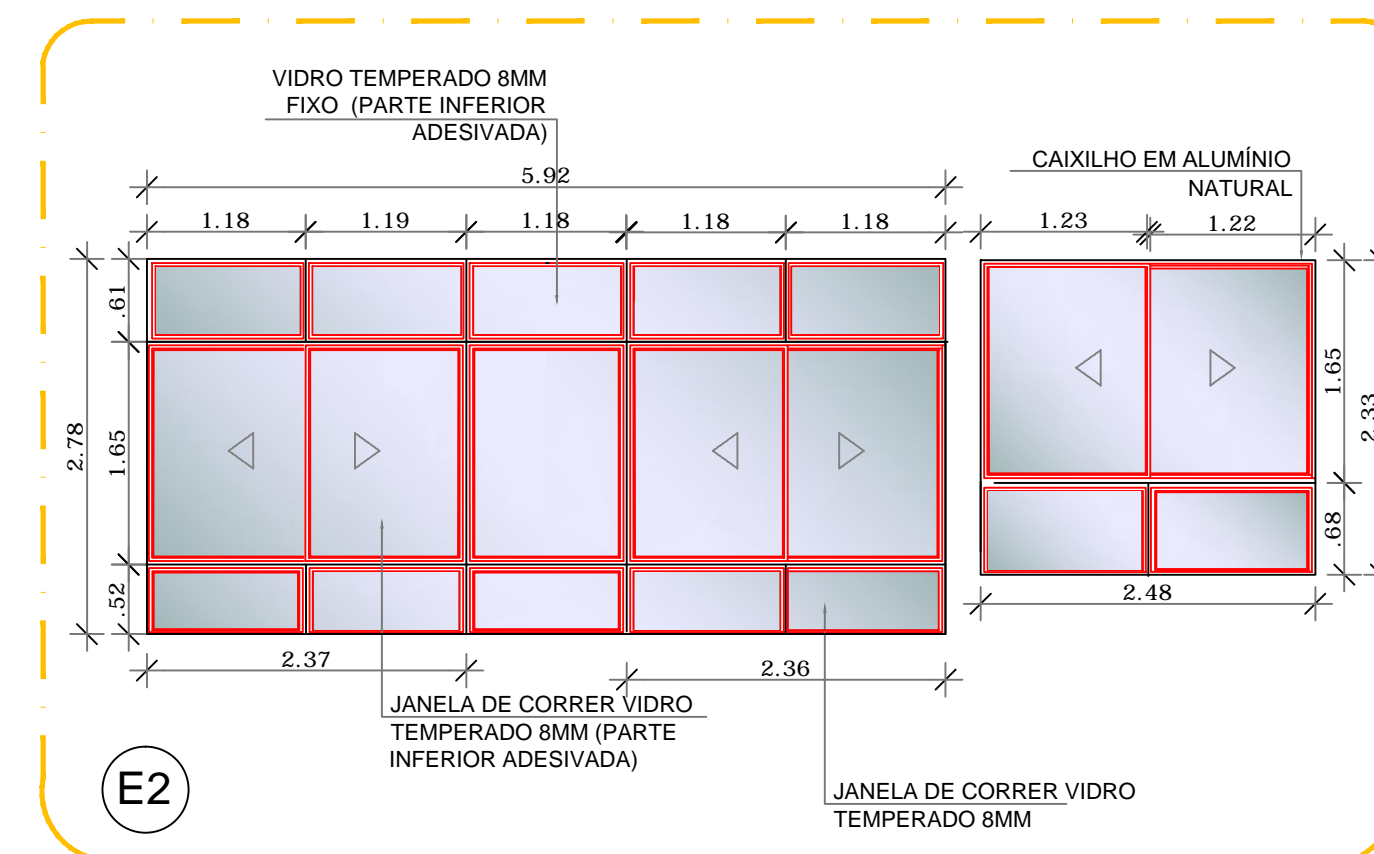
VIDRO TEMPERADO 8MM FIXO (PARTE INFERIOR ADESIVADA)

5.92

1.18 1.19 1.18 1.18 1.18

CAIXILHO EM ALUMÍNIO NATURAL

1.23 1.22

.61

2.78

1.65

.52

1.65

2.33

.68

2.48

2.37

2.36

JANELA DE CORRER VIDRO TEMPERADO 8MM (PARTE INFERIOR ADESIVADA)

E2

JANELA DE CORRER VIDRO TEMPERADO 8MM